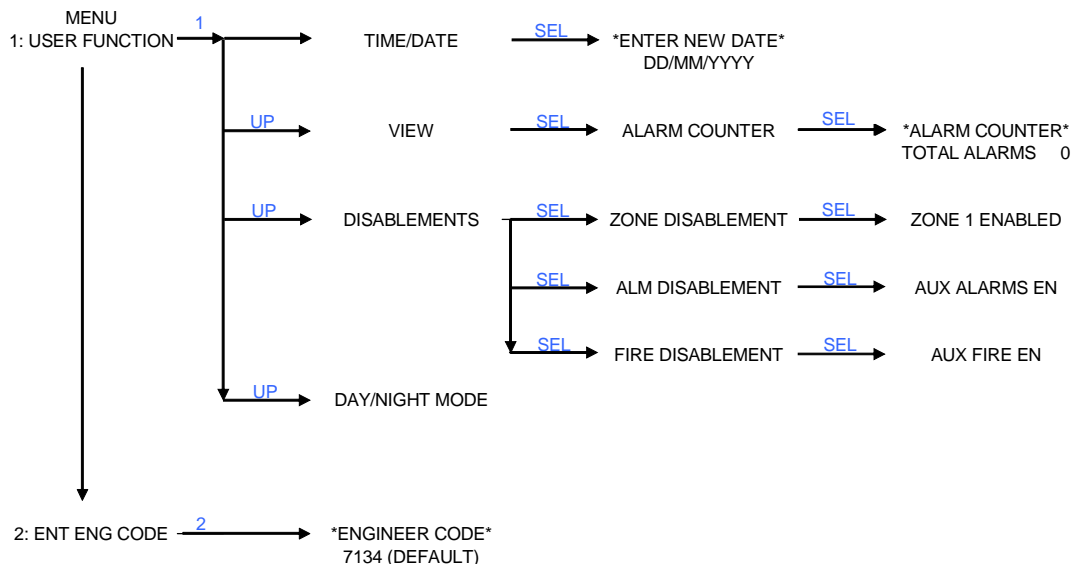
MENU
1: USER FUNCTION

1

TIME/DATE

SEL

*ENTER NEW DATE*
DD/MM/YYYY

UP

VIEW

SEL

ALARM COUNTER

SEL

*ALARM COUNTER*
TOTAL ALARMS 0

UP

DISABLEMENTS

SEL

ZONE DISABLEMENT

SEL

ZONE 1 ENABLED

SEL

ALM DISABLEMENT

SEL

AUX ALARMS EN

SEL

FIRE DISABLEMENT

SEL

AUX FIRE EN

UP

DAY/NIGHT MODE

2: ENT ENG CODE

2

*ENGINEER CODE*
7134 (DEFAULT)